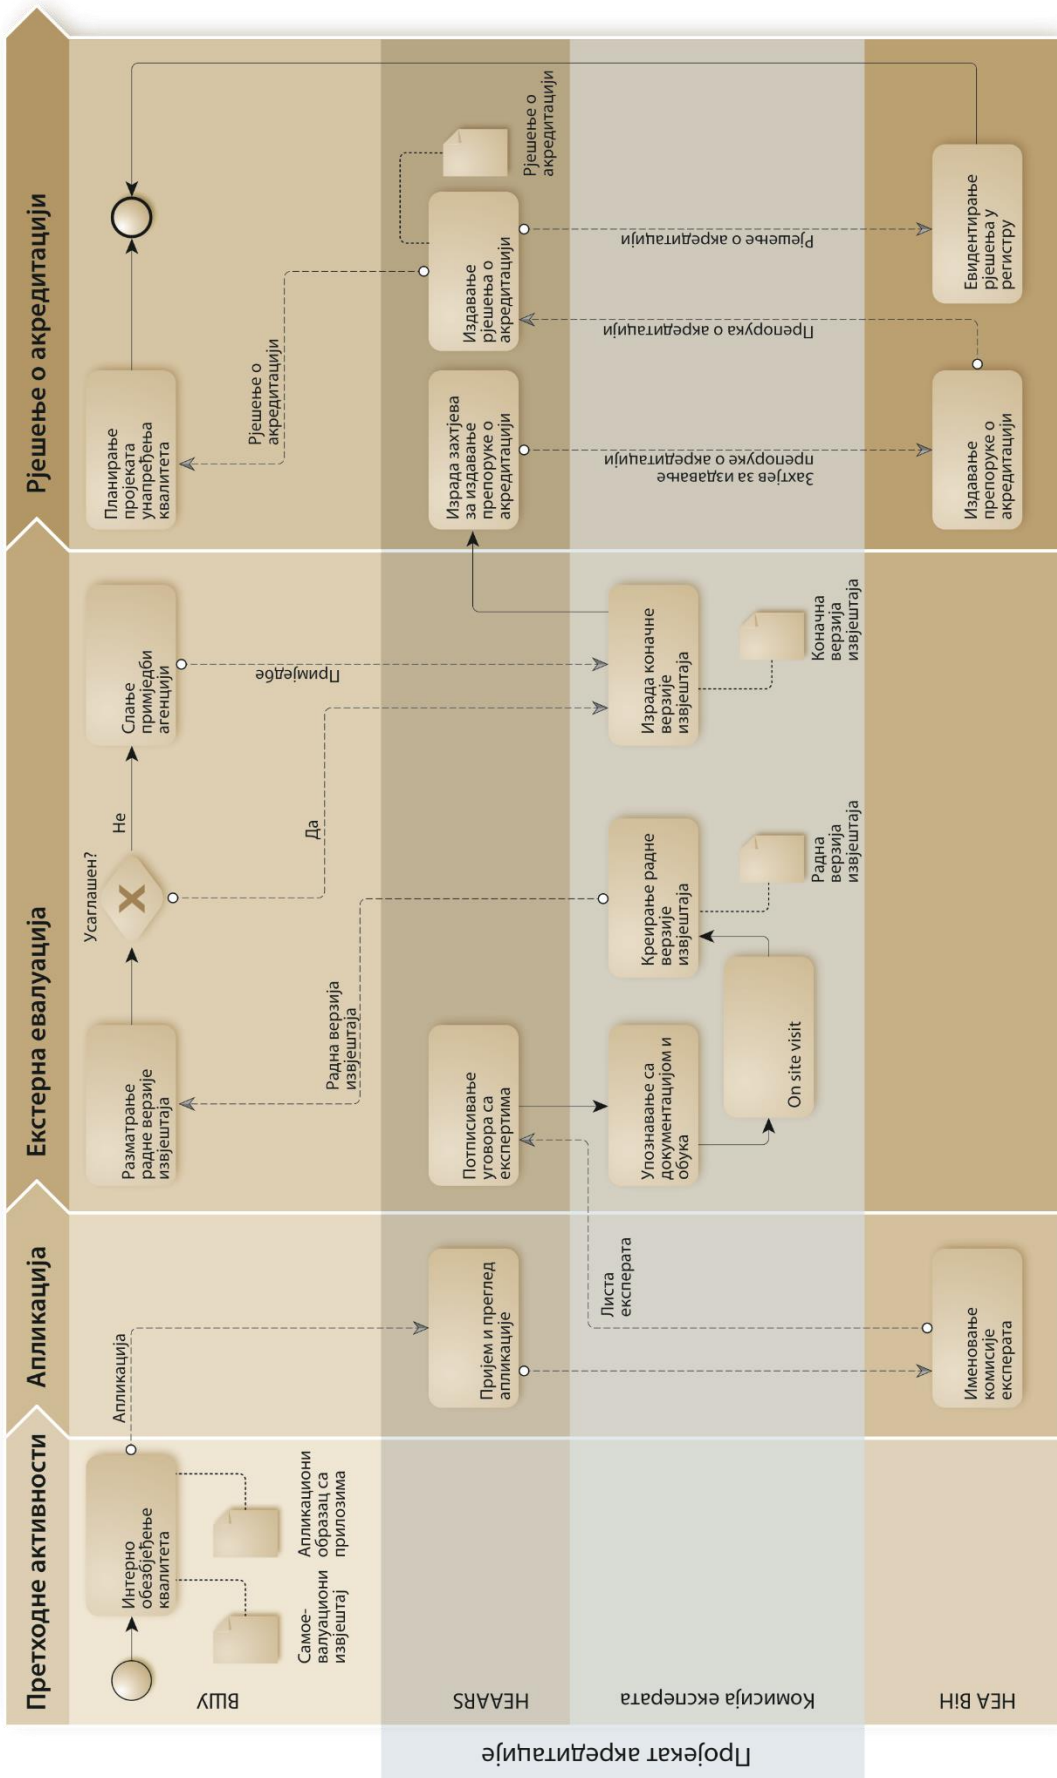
Претходне активности

Апликација

Екстерна евалуација

Рјешење о акредитацији

ВШУ

HEA RS

Комисија експерата

НЕА ВіН

Пројекат акредитације

Интерно обезбјеђење квалитета

Само-евалуациони извјештај

Апликациони образац са прилозима

Апликација

Пријем и преглед апликације

Листа експерата

Именовање комисије експерата

Потписивање уговора са експертима

Упознавање са документацијом и обука

On site visit

Креирање радне верзије извјештаја

Радна верзија извјештаја

Радна верзија извјештаја

Разматрање радне верзије извјештаја

Усаглашен?

Не

Да

Слање примједби агенцији

Примједбе

Израда коначне верзије извјештаја

Коначна верзија извјештаја

Израда захтјева за издавање препоруке о акредитацији

Захтјев за издавање препоруке о акредитацији

Издавање препоруке о акредитацији

Препорука о акредитацији

Издавање рјешења о акредитацији

Рјешење о акредитацији

Рјешење о акредитацији

Рјешење о акредитацији

Евидентирање рјешења у регистру

Планирање пројеката унапређења квалитета